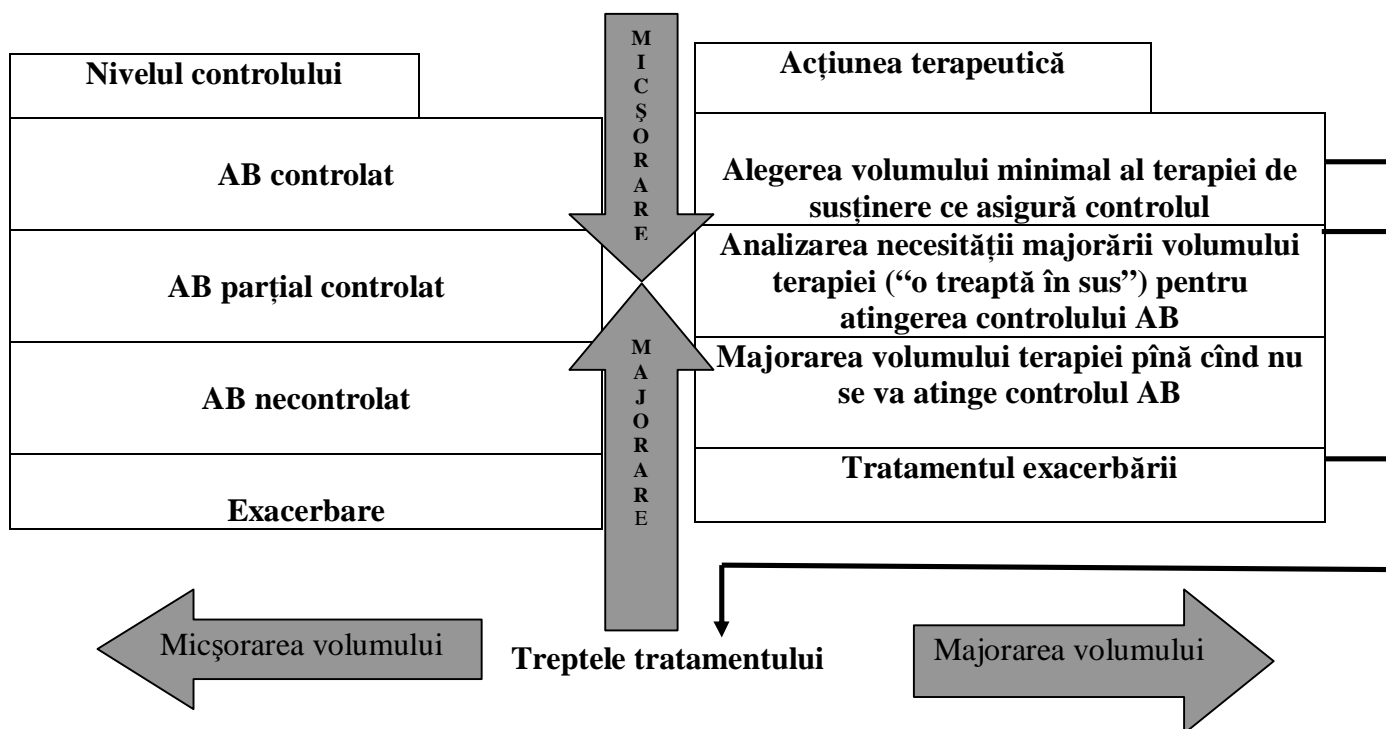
Nivelul controlului

AB controlat

AB parțial controlat

AB necontrolat

Exacerbare

MICŞORARE

MAJORARE

Acțiunea terapeutică

Alegerea volumului minimal al terapiei de susținere ce asigură controlul

Analizarea necesității majorării volumului terapiei ("o treaptă în sus") pentru atingerea controlului AB

Majorarea volumului terapiei pînă cînd nu se va atinge controlul AB

Tratamentul exacerbării

Micşorarea volumului

Treptele tratamentului

Majorarea volumului